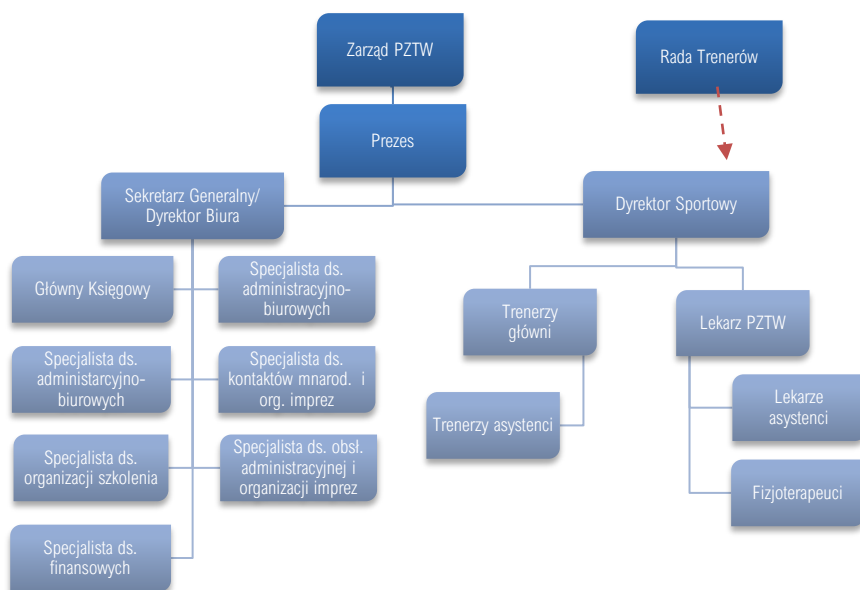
Zarząd PZTW

Rada Trenerów

Prezes

Sekretarz Generalny/ Dyrektor Biura

Dyrektor Sportowy

Główny Księgowy

Specjalista ds. administarcyjno-biurowych

Specjalista ds. administarcyjno-biurowych

Specjalista ds. kontaktów mnarod. i org. imprez

Specjalista ds. organizacji szkolenia

Specjalista ds. obsł. administracyjnej i organizacji imprez

Specjalista ds. finansowych

Trenerzy główni

Trenerzy asystenci

Lekarz PZTW

Lekarze asystenci

Fizjoterapeuci